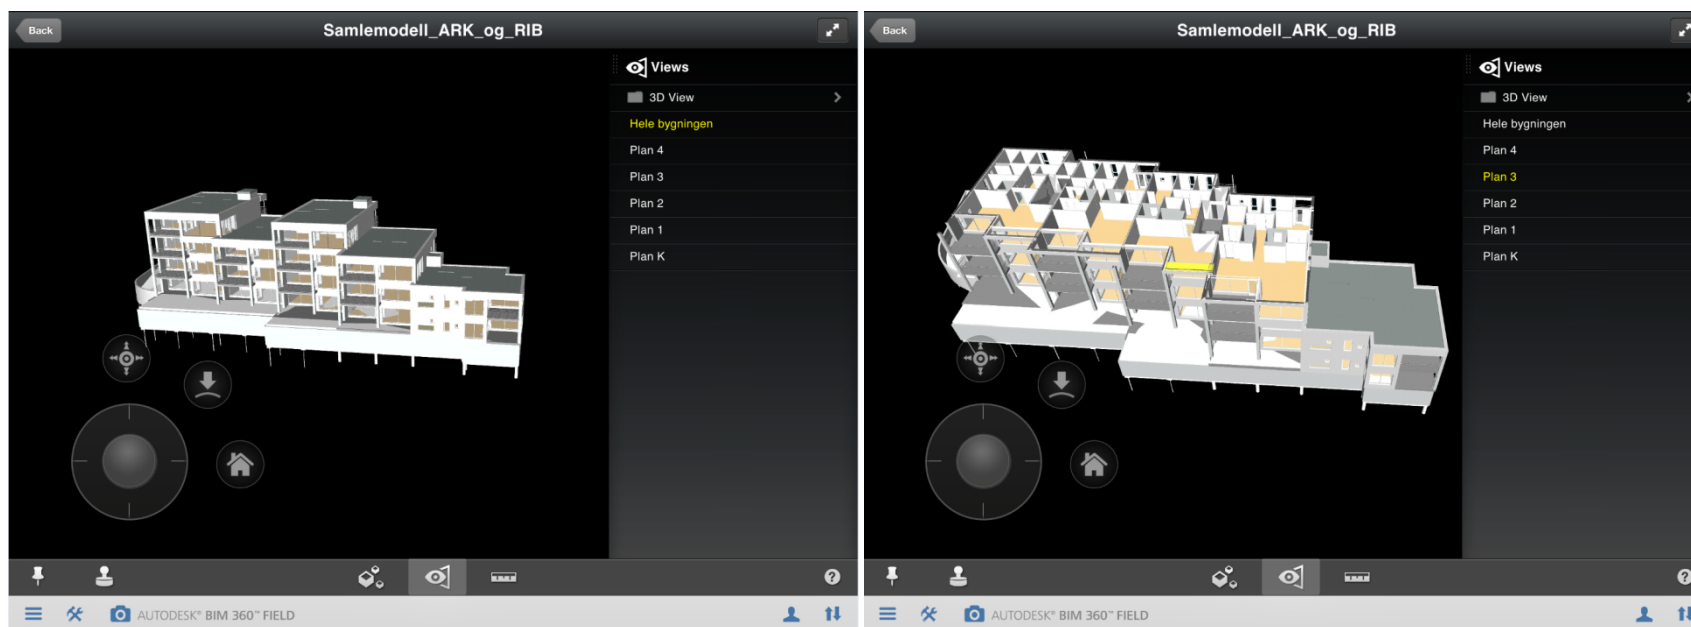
Back

Samlemodell_ARK_og_RIB

Views

3D View

Hele bygningen

Plan 4

Plan 3

Plan 2

Plan 1

Plan K

AUTODESK® BIM 360™ FIELD

Back

Samlemodell_ARK_og_RIB

Views

3D View

Hele bygningen

Plan 4

Plan 3

Plan 2

Plan 1

Plan K

AUTODESK® BIM 360™ FIELD